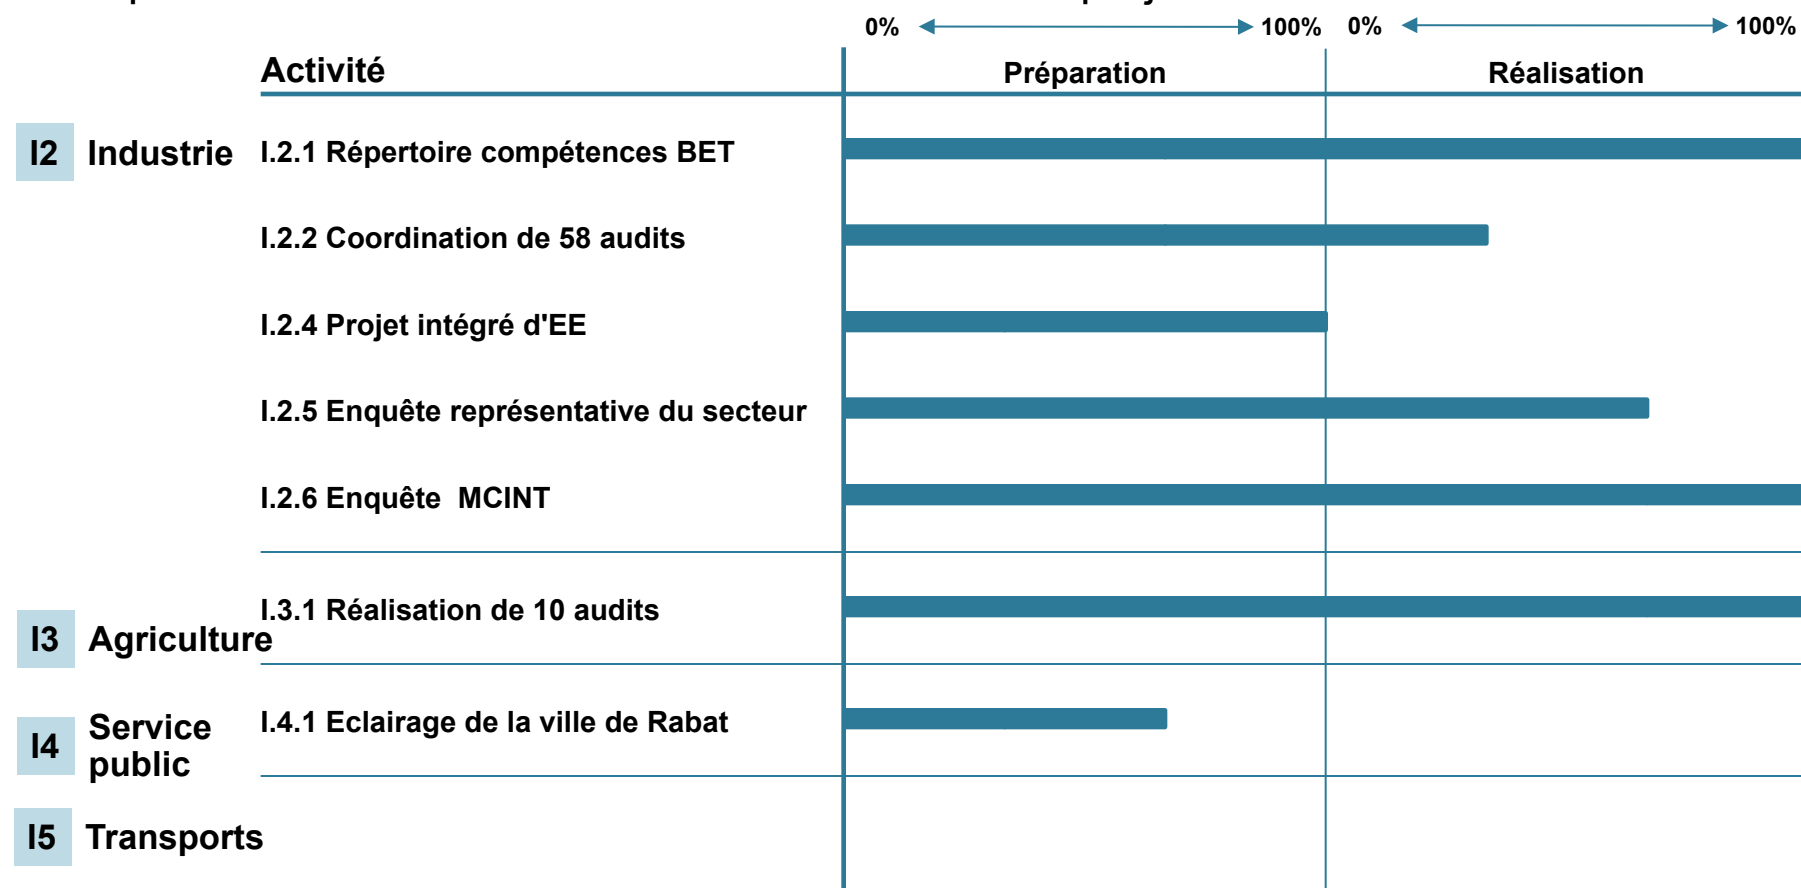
0% 100% 0% 100%

| | Activité | Préparation | Réalisation |
|---|---|---|---|
| I2 Industrie | I.2.1 Répertoire compétences BET | | |
| | I.2.2 Coordination de 58 audits | | |
| | I.2.4 Projet intégré d'EE | | |
| | I.2.5 Enquête représentative du secteur | | |
| | I.2.6 Enquête MCINT | | |
| I3 Agriculture | I.3.1 Réalisation de 10 audits | | |
| I4 Service public | I.4.1 Eclairage de la ville de Rabat | | |
| I5 Transports | | | |